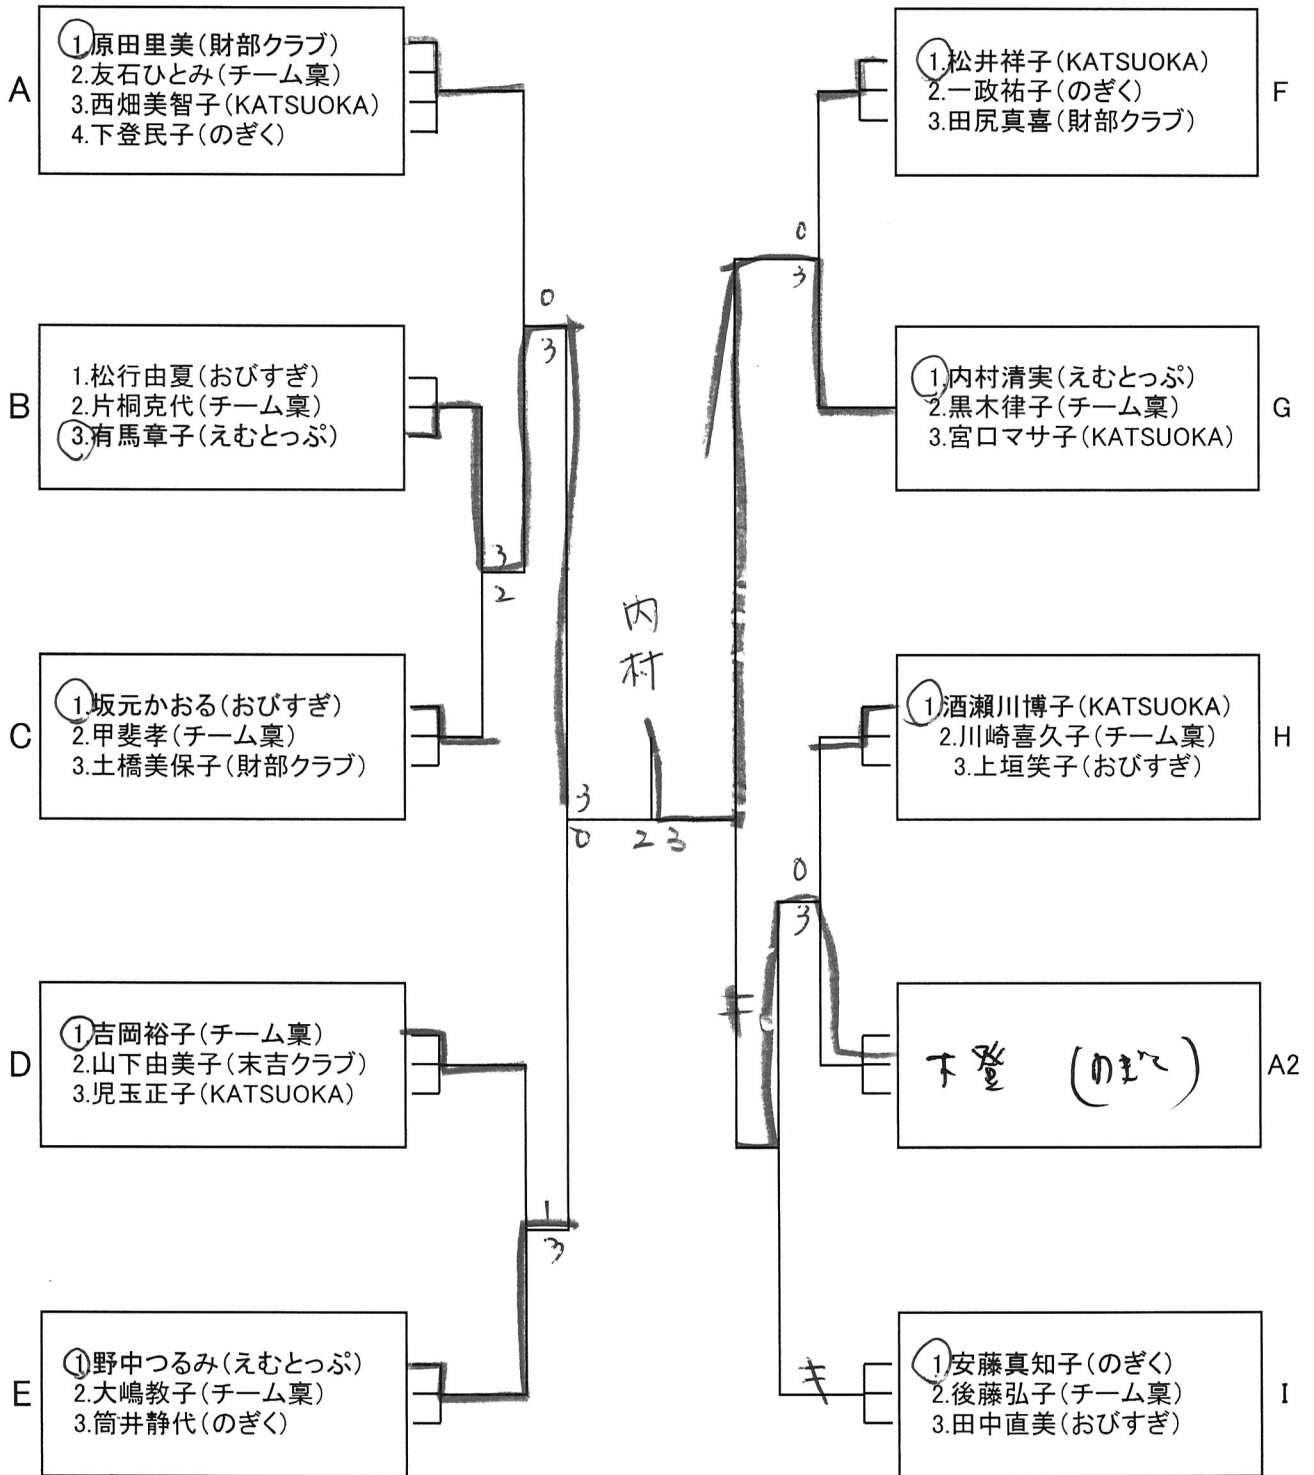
A
1.原田里美(財部クラブ)
2.友石ひとみ(チーム稟)
3.西畑美智子(KATSUOKA)
4.下登民子(のぎく)

B
1.松行由夏(おびすぎ)
2.片桐克代(チーム稟)
3.有馬章子(えむとっぷ)

C
1.坂元かおる(おびすぎ)
2.甲斐孝(チーム稟)
3.土橋美保子(財部クラブ)

D
1.吉岡裕子(チーム稟)
2.山下由美子(末吉クラブ)
3.児玉正子(KATSUOKA)

E
1.野中つるみ(えむとっぷ)
2.大嶋教子(チーム稟)
3.筒井静代(のぎく)

F
1.松井祥子(KATSUOKA)
2.一政祐子(のぎく)
3.田尻真喜(財部クラブ)

G
1.内村清実(えむとっぷ)
2.黒木律子(チーム稟)
3.宮口マサ子(KATSUOKA)

H
1.酒瀬川博子(KATSUOKA)
2.川崎喜久子(チーム稟)
3.上垣笑子(おびすぎ)

A2
下登 (のぎく)

I
1.安藤真知子(のぎく)
2.後藤弘子(チーム稟)
3.田中直美(おびすぎ)

0
3
3
2
1
3
3
0
2 3
内村
0
3
0
3
キ
キ